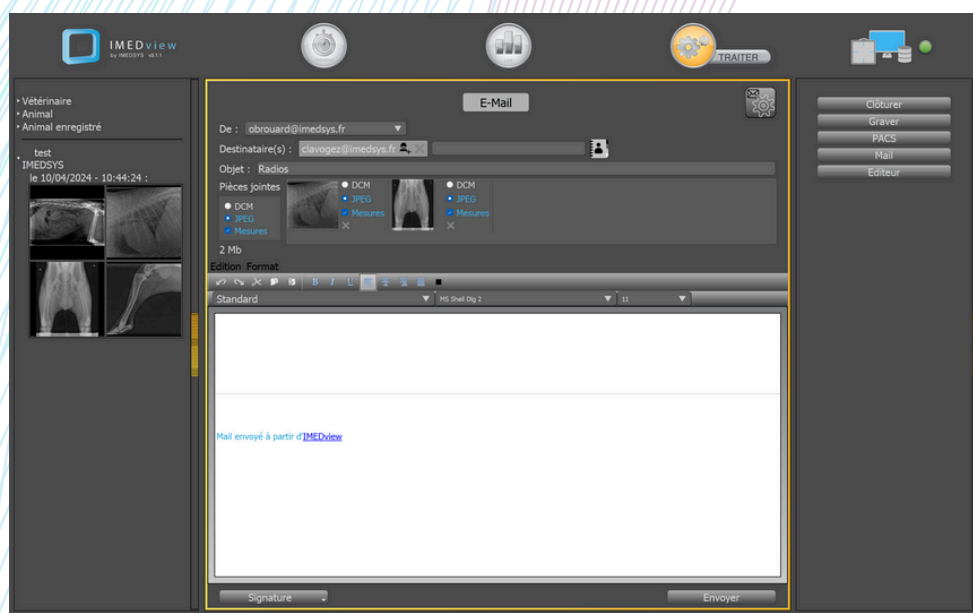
IMEDview
by IMEDSYS v8.1.1

TRAITER

• Vétérinaire
• Animal
• Animal enregistré

test
IMEDSYS
le 10/04/2024 - 10:44:24 :

E-Mail

De : obrouard@imedsys.fr
Destinataire(s) : clavogez@imedsys.fr
Objet : Radios
Pièces jointes
DCM
JPEG
Mesures
DCM
JPEG
Mesures
DCM
JPEG
Mesures
2 Mb

Edition Format

B I U

Standard
MS Shell Dlg 2
11

Mail envoyé à partir d'IMEDview

Signature
Envoyer

Clôturer
Graver
PACS
Mail
Editeur